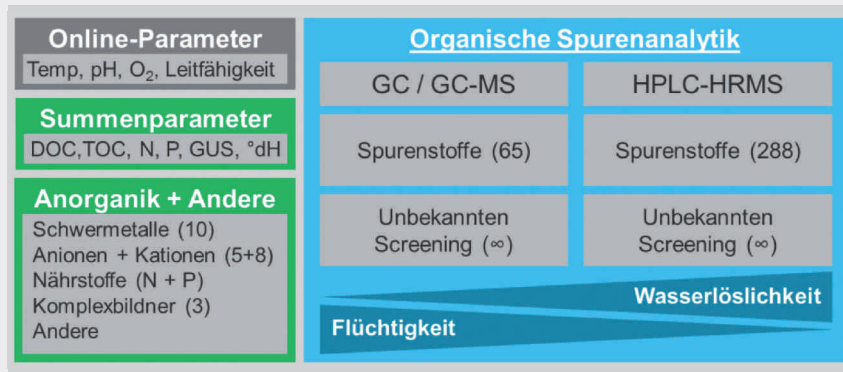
Online-Parameter
Temp, pH, $O_2$, Leitfähigkeit

Summenparameter
DOC,TOC, N, P, GUS, °dH

Anorganik + Andere
Schwermetalle (10)
Anionen + Kationen (5+8)
Nährstoffe (N + P)
Komplexbildner (3)
Andere

Organische Spurenanalytik

GC / GC-MS
Spurenstoffe (65)
Unbekannten Screening (∞)

HPLC-HRMS
Spurenstoffe (288)
Unbekannten Screening (∞)

Wasserlöslichkeit
Flüchtigkeit